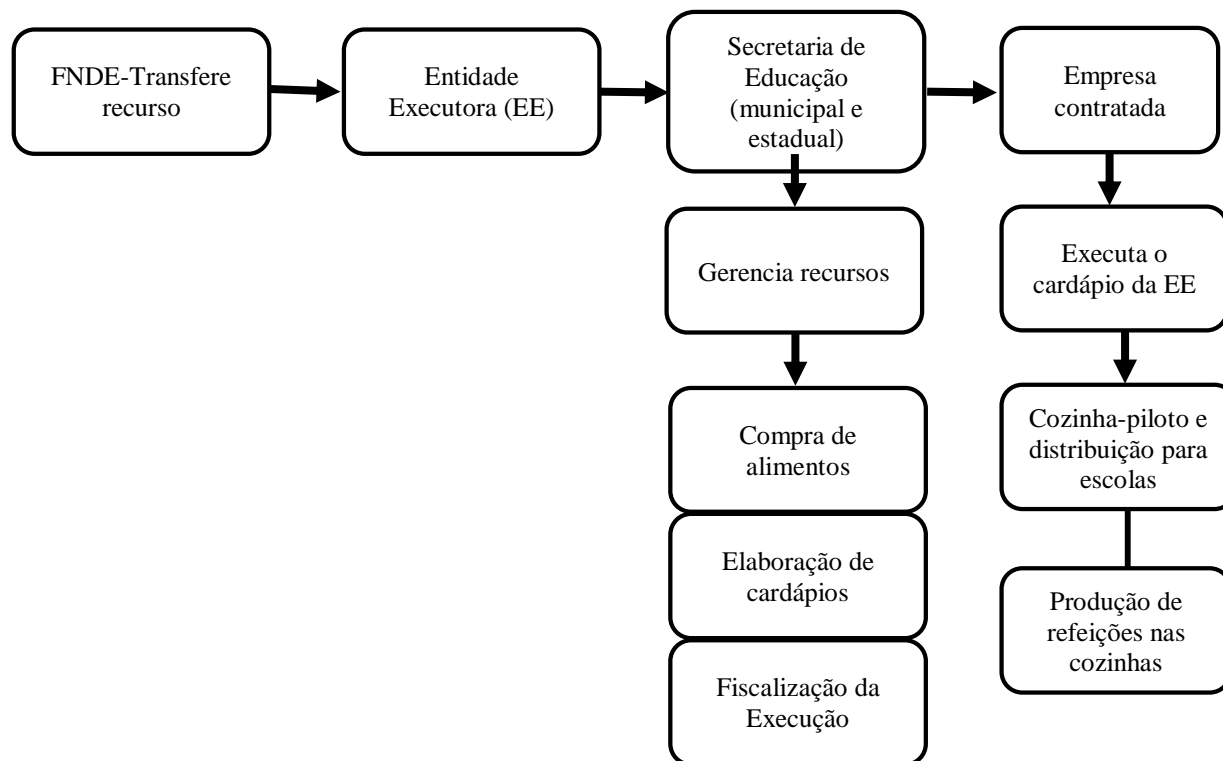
FNDE-Transfere recurso

Entidade Executora (EE)

Secretaria de Educação (municipal e estadual)

Empresa contratada

Gerencia recursos

Compra de alimentos

Elaboração de cardápios

Fiscalização da Execução

Executa o cardápio da EE

Cozinha-piloto e distribuição para escolas

Produção de refeições nas cozinhas